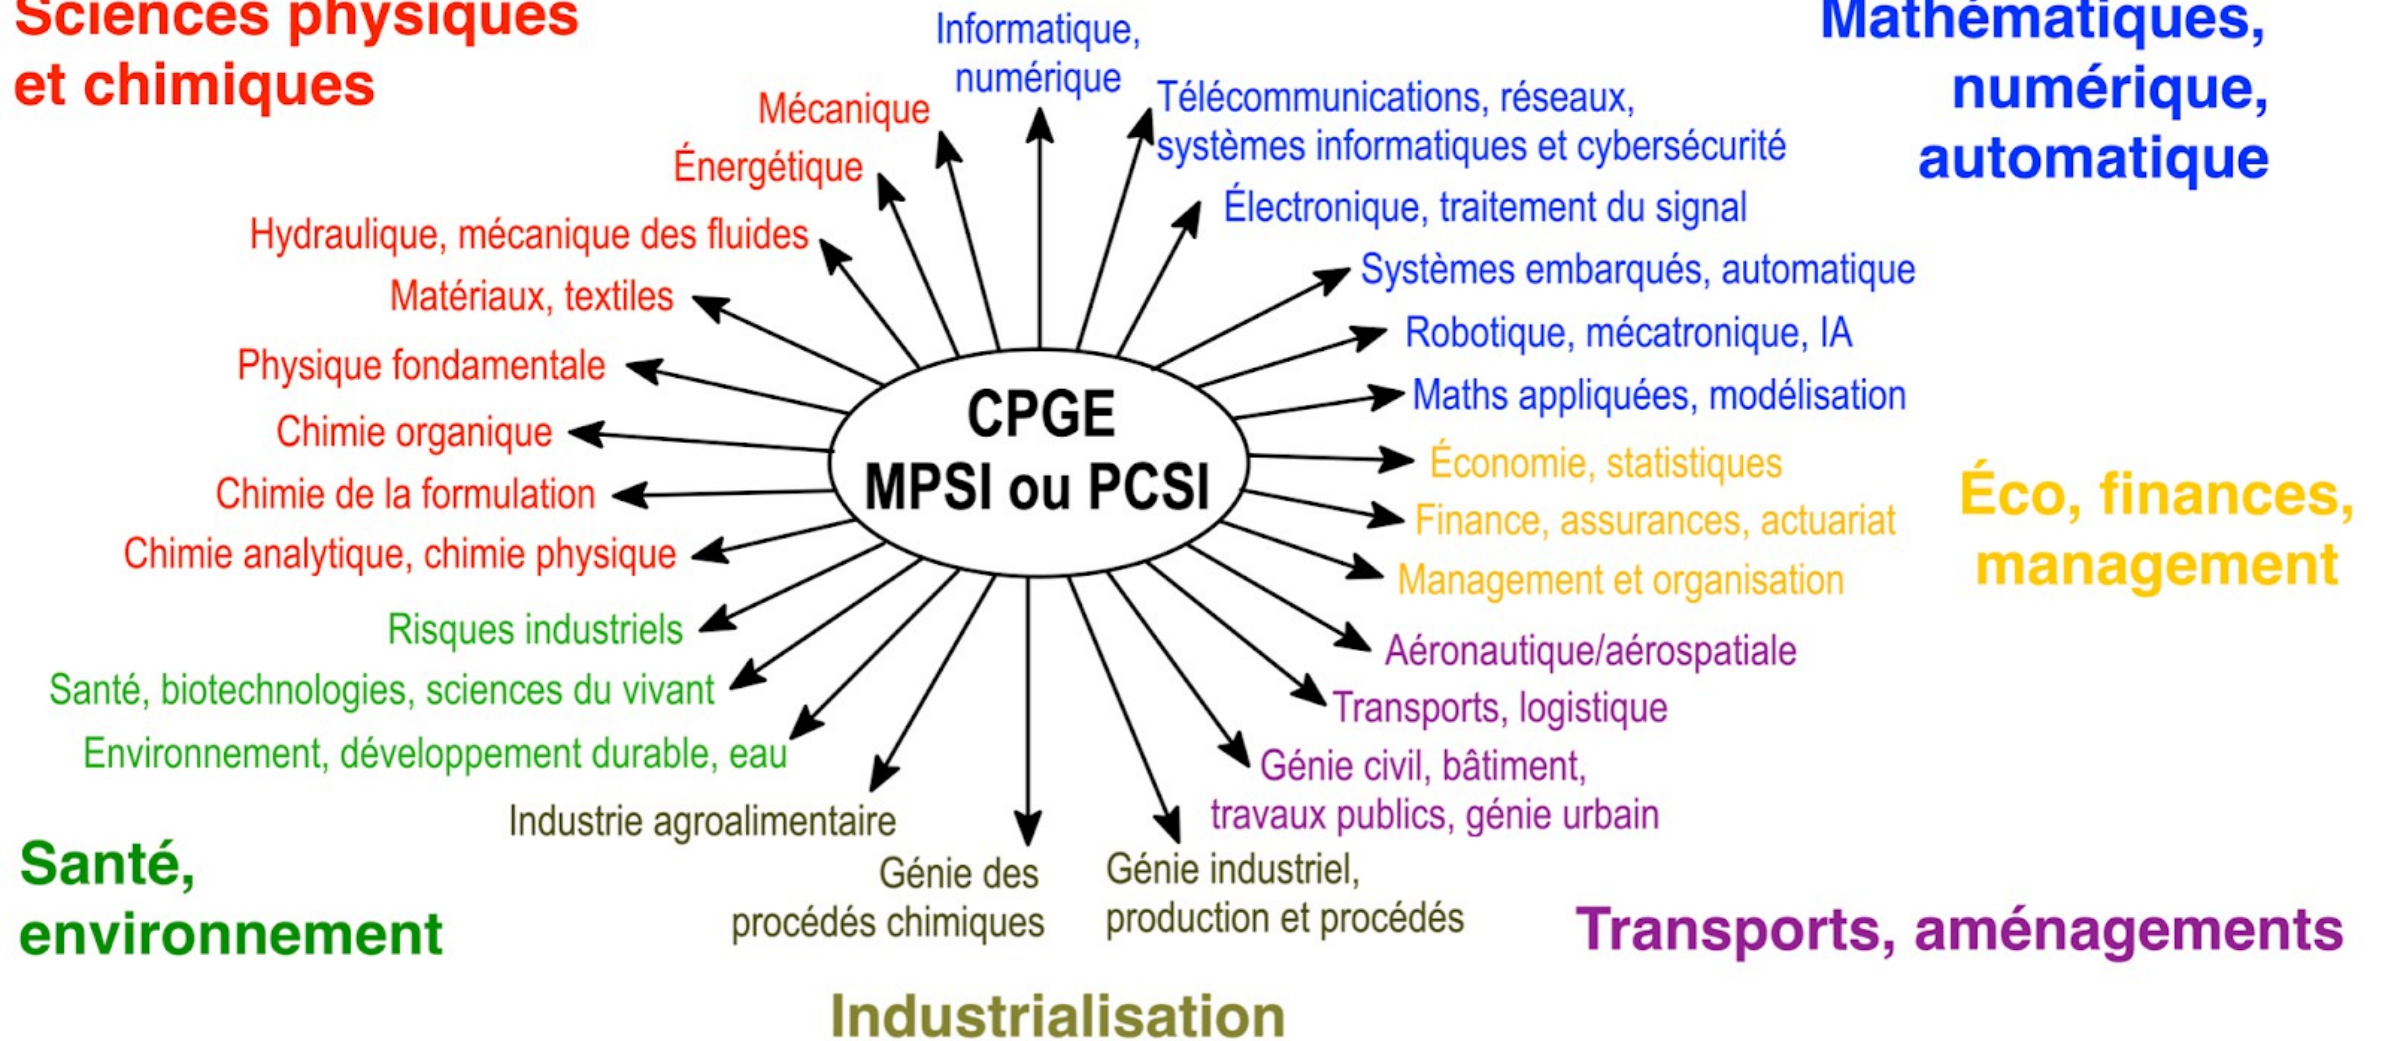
Sciences physiques et chimiques

Mécanique
Énergétique
Hydraulique, mécanique des fluides
Matériaux, textiles
Physique fondamentale
Chimie organique
Chimie de la formulation
Chimie analytique, chimie physique

Informatique, numérique

Mathématiques, numérique, automatique

Télécommunications, réseaux, systèmes informatiques et cybersécurité
Électronique, traitement du signal
Systèmes embarqués, automatique
Robotique, mécatronique, IA
Maths appliquées, modélisation

CPGE
MPSI ou PCSI

Économie, statistiques
Finance, assurances, actuariat
Management et organisation

Éco, finances, management

Risques industriels
Santé, biotechnologies, sciences du vivant
Environnement, développement durable, eau

Aéronautique/aérospatiale
Transports, logistique
Génie civil, bâtiment, travaux publics, génie urbain

Industrie agroalimentaire
Génie des procédés chimiques
Génie industriel, production et procédés

Santé, environnement

Transports, aménagements

Industrialisation